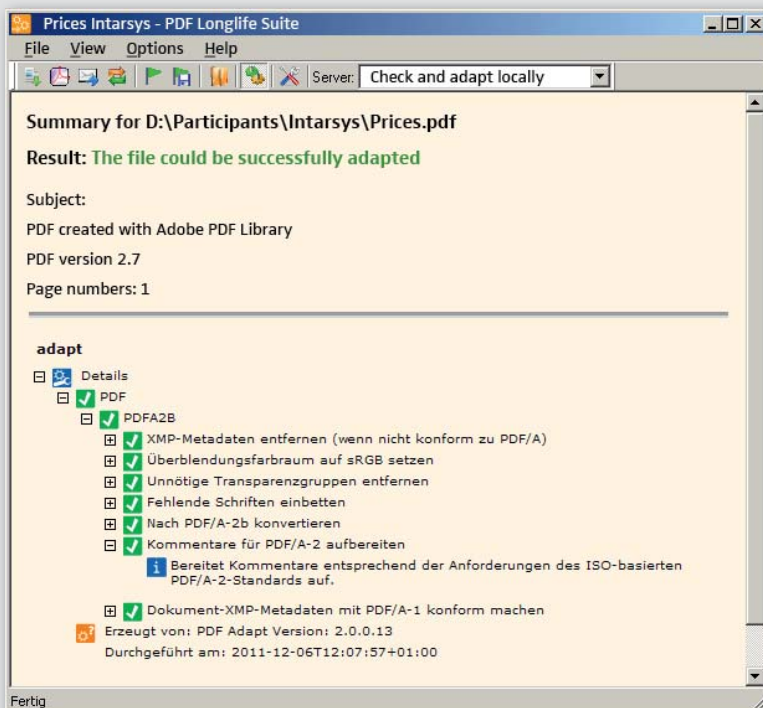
Prices Intarsys - PDF Longlife Suite

File View Options Help

Server: Check and adapt locally

Summary for D:\Participants\Intarsys\Prices.pdf

Result: The file could be successfully adapted

Subject:

PDF created with Adobe PDF Library

PDF version 2.7

Page numbers: 1

adapt

Details

PDF

PDFA2B

XMP-Metadaten entfernen (wenn nicht konform zu PDF/A)

Überblendungsfarbraum auf sRGB setzen

Unnötige Transparenzgruppen entfernen

Fehlende Schriften einbetten

Nach PDF/A-2b konvertieren

Kommentare für PDF/A-2 aufbereiten

Bereitet Kommentare entsprechend der Anforderungen des ISO-basierten PDF/A-2-Standards auf.

Dokument-XMP-Metadaten mit PDF/A-1 konform machen

Erzeugt von: PDF Adapt Version: 2.0.0.13

Durchgeführt am: 2011-12-06T12:07:57+01:00

Fertig